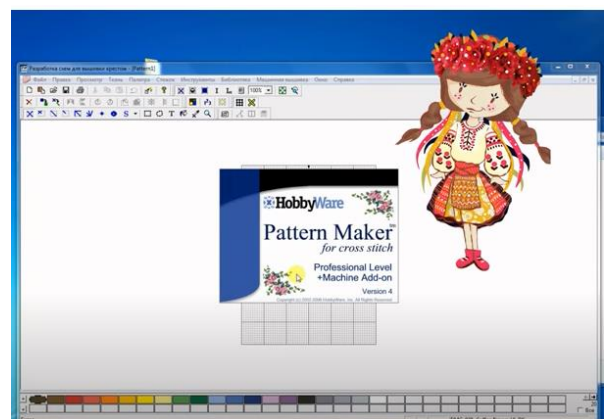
Разработка схем для вышивки крестом - [Pattern1]

Файл Правка Просмотр Ткань Палитра Стежок Инструменты Библиотека Машинная вышивка Окно Справка

100%

HobbyWare

Pattern Maker™
for cross stitch

Professional Level
+Machine Add-on

Version 4

Copyright (c) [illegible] HobbyWare, Inc. All Rights Reserved.